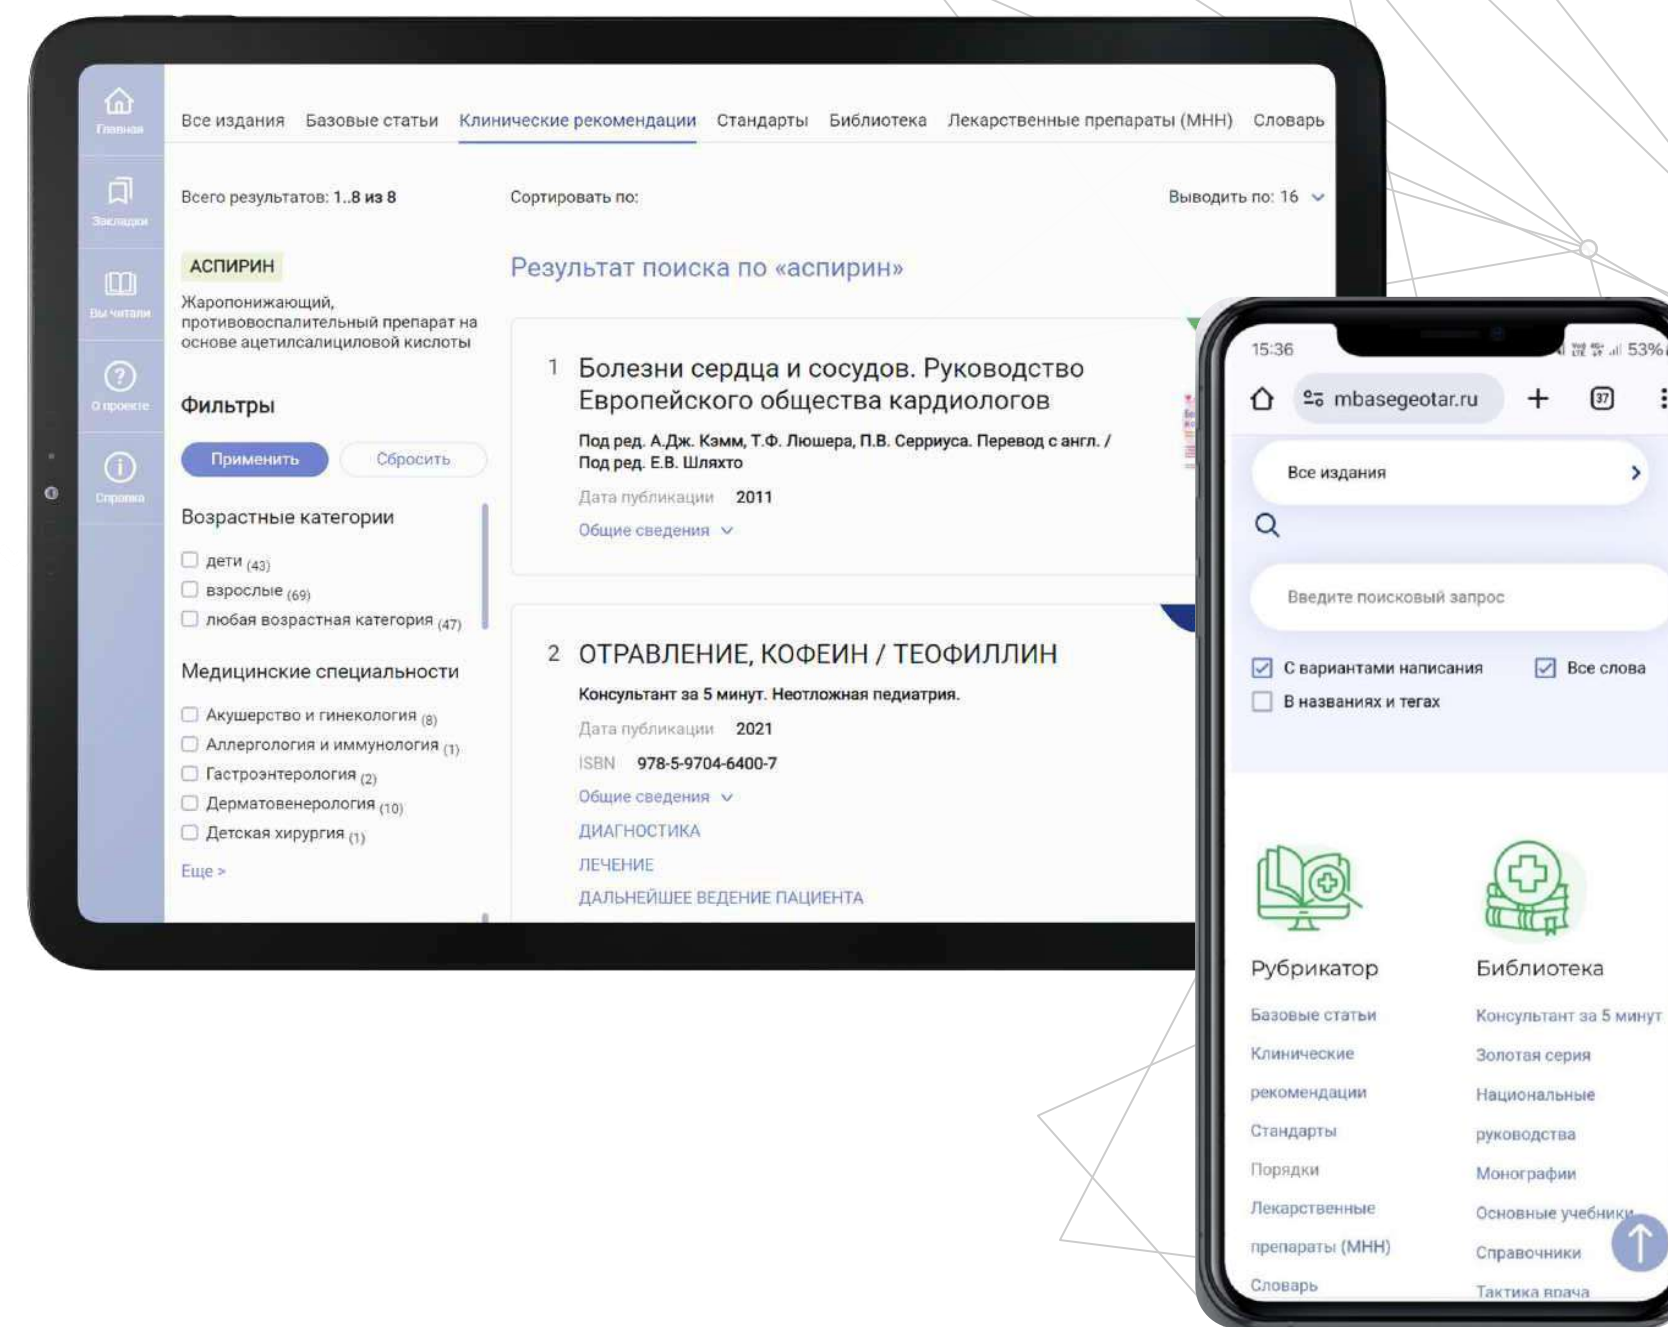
Главная
Закладки
Вы читали
О проекте
Справка

Все издания Базовые статьи Клинические рекомендации Стандарты Библиотека Лекарственные препараты (МНН) Словарь

Всего результатов: 1..8 из 8
Сортировать по:
Выводить по: 16

АСПИРИН
Жаропонижающий, противовоспалительный препарат на основе ацетилсалициловой кислоты

Фильтры
Применить Сбросить

Возрастные категории
дети (43)
взрослые (69)
любая возрастная категория (47)

Медицинские специальности
Акушерство и гинекология (8)
Аллергология и иммунология (1)
Гастроэнтерология (2)
Дерматовенерология (10)
Детская хирургия (1)
Еще >

Результат поиска по «аспирин»

1 Болезни сердца и сосудов. Руководство Европейского общества кардиологов
Под ред. А.Дж. Кэмм, Т.Ф. Люшера, П.В. Серруиса. Перевод с англ. / Под ред. Е.В. Шляхто
Дата публикации 2011
Общие сведения

2 ОТРАВЛЕНИЕ, КОФЕИН / ТЕОФИЛЛИН
Консультант за 5 минут. Неотложная педиатрия.
Дата публикации 2021
ISBN 978-5-9704-6400-7
Общие сведения
ДИАГНОСТИКА
ЛЕЧЕНИЕ
ДАЛЬНЕЙШЕЕ ВЕДЕНИЕ ПАЦИЕНТА

15:36 53%
mbasegeotar.ru
37
Все издания
Введите поисковый запрос
С вариантами написания Все слова
В названиях и тегах

Рубрикатор
Базовые статьи
Клинические рекомендации
Стандарты
Порядки
Лекарственные препараты (МНН)
Словарь

Библиотека
Консультант за 5 минут
Золотая серия
Национальные руководства
Монографии
Основные учебники
Справочники
Тактика врача